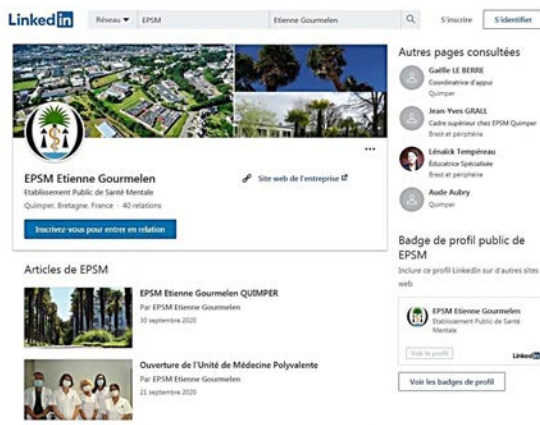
LinkedIn

Réseau ▾ EPSM Etienne Gourmelen S'inscrire S'identifier

EPSM Etienne Gourmelen
Etablissement Public de Santé Mentale
Quimper, Bretagne, France · 40 relations

Site web de l'entreprise

Inscrivez-vous pour entrer en relation

Articles de EPSM

EPSM Etienne Gourmelen QUIMPER
Par EPSM Etienne Gourmelen
30 septembre 2020

Ouverture de l'Unité de Médecine Polyvalente
Par EPSM Etienne Gourmelen
21 septembre 2020

Autres pages consultées

Gaëlle LE BERRE
Coordinatrice d'appui
Quimper

Jean-Yves GRALL
Cadre supérieur chez EPSM Quimper
Brest et périphérie

Lénaïck Tempéreau
Educatrice Spécialisée
Brest et périphérie

Aude Aubry
Quimper

Badge de profil public de EPSM
Inclure ce profil LinkedIn sur d'autres sites web

EPSM Etienne Gourmelen
Etablissement Public de Santé Mentale

Voir le profil

LinkedIn

Voir les badges de profil